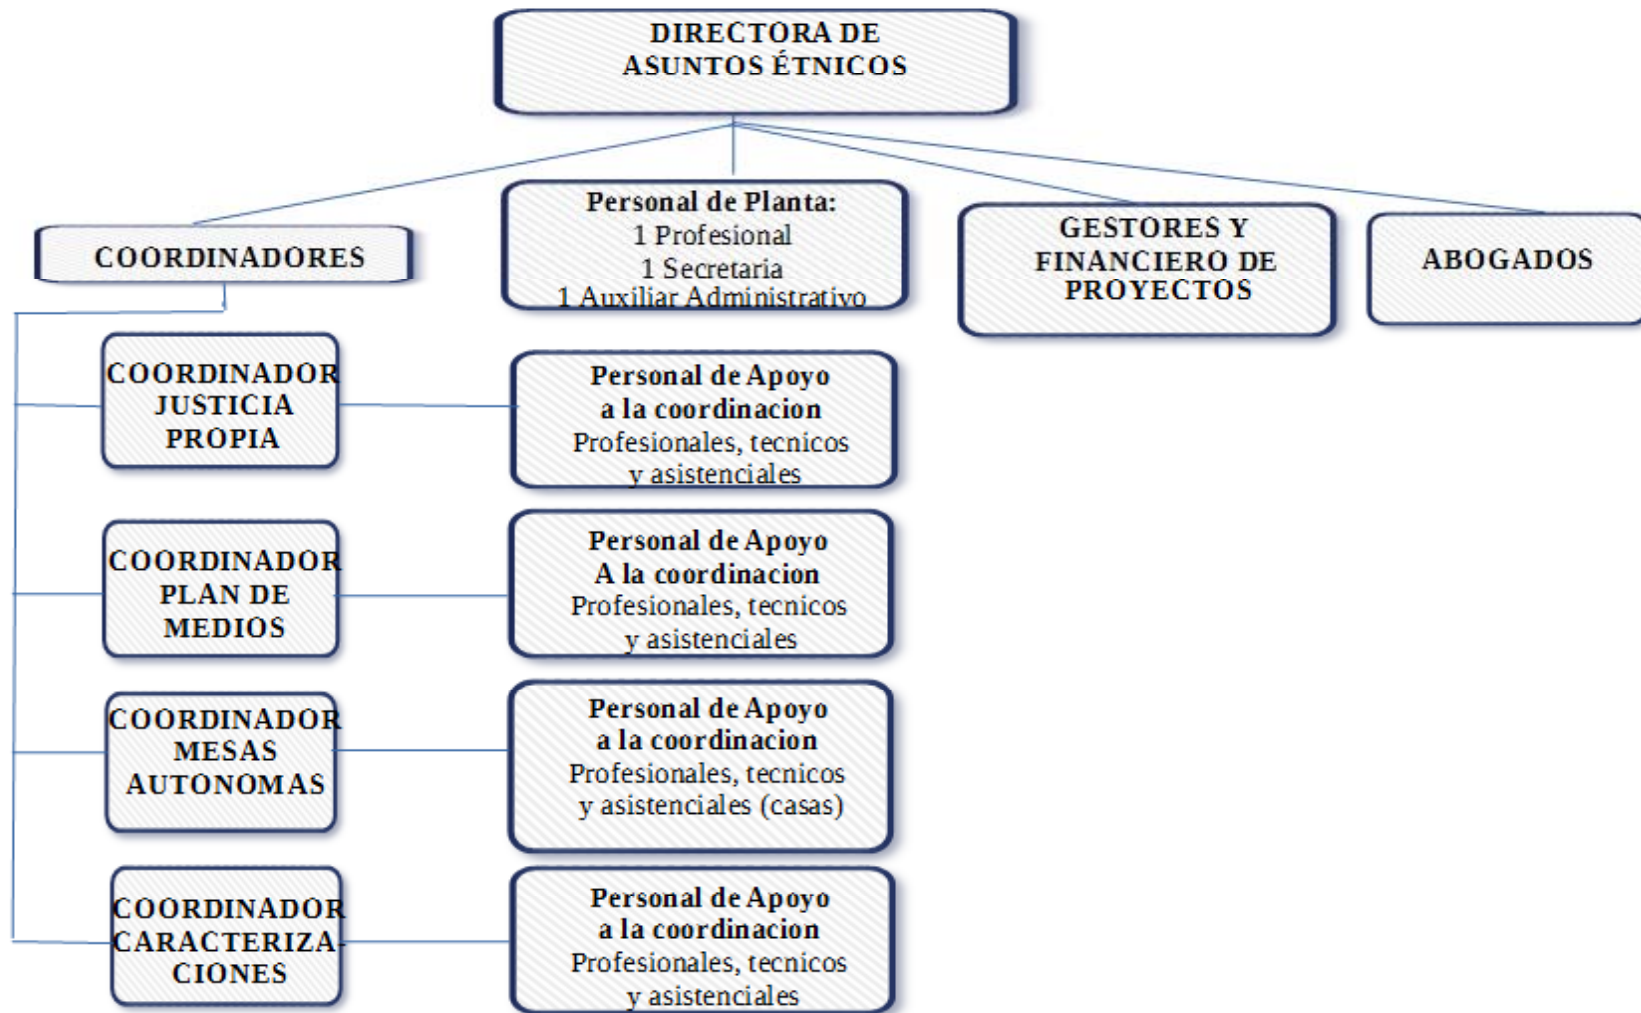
DIRECTORA DE ASUNTOS ÉTNICOS

COORDINADORES

Personal de Planta:
1 Profesional
1 Secretaria
1 Auxiliar Administrativo

GESTORES Y FINANCIERO DE PROYECTOS

ABOGADOS

COORDINADOR JUSTICIA PROPIA

Personal de Apoyo a la coordinacion
Profesionales, tecnicos y asistenciales

COORDINADOR PLAN DE MEDIOS

Personal de Apoyo A la coordinacion
Profesionales, tecnicos y asistenciales

COORDINADOR MESAS AUTONOMAS

Personal de Apoyo a la coordinacion
Profesionales, tecnicos y asistenciales (casas)

COORDINADOR CARACTERIZACIONES

Personal de Apoyo a la coordinacion
Profesionales, tecnicos y asistenciales